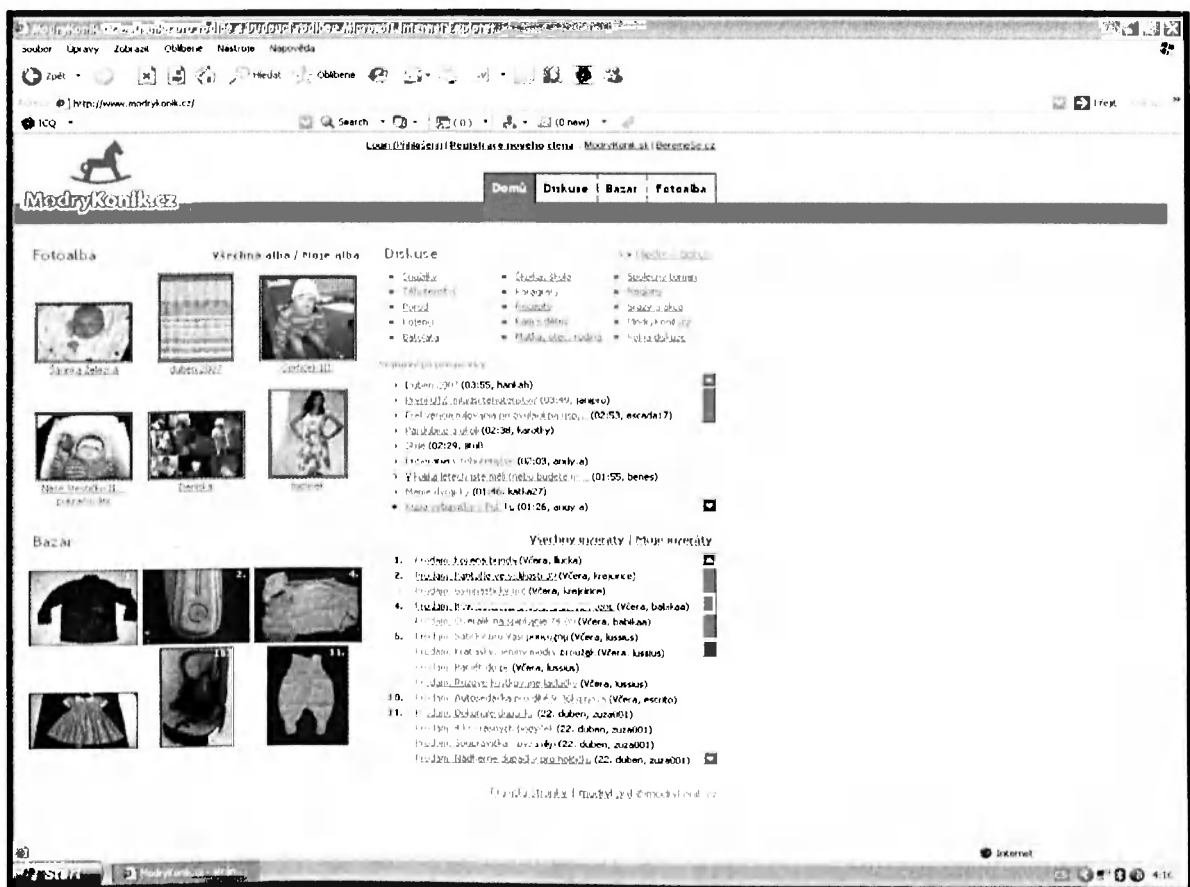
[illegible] - Microsoft Internet Explorer

Soubor Úpravy Zobrazit Oblíbené Nástroje Nápověda

Zpět Hledat Oblíbené

Adresa http://www.modrykonik.cz/

Přejít

ICQ Search (0) (0 new)

Login (Přihlášení) | Registrace nového člena | ModryKonik.sk | Beremese.cz

ModryKonik.cz

Domů | Diskuse | Bazar | Fotoalba

Fotoalba

Všechna alba / Moje alba

Šárinka Železná

duben 2007

Ctvrtek III

Naše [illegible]

Danielka

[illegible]

Diskuse

Hledat v diskusi

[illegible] | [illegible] | Společný tématy
Těhotenství | Fotografie | Nákupy
Porod | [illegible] | Bazar a ukoly
Kojenci | Kam s dětmi | ModryKonik.cz
Batolata | Matka, otec, rodina | Volná diskuse

Nejnovější příspěvky

Duben 2007 (03:55, hankah)
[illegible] (03:49, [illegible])
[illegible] (02:53, escada17)
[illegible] (02:38, karotky)
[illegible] (02:29, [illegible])
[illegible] (02:03, andy.a)
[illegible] (01:55, benes)
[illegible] (01:46, katka27)
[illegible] (01:26, andy.a)

Bazar

Všechny inzeráty | Moje inzeráty

1. Prodám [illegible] (Včera, lucka)
2. Prodám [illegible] (Včera, krejance)
Prodám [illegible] (Včera, krejance)
4. Prodám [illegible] (Včera, babikaa)
Prodám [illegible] (Včera, babikaa)
6. Prodám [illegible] (Včera, lussius)
Prodám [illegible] (Včera, lussius)
Prodám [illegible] (Včera, lussius)
Prodám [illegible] (Včera, lussius)
10. Prodám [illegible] (Včera, escrito)
11. Prodám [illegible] (22. duben, zuza001)
Prodám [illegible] (22. duben, zuza001)
Prodám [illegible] (22. duben, zuza001)
Prodám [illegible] (22. duben, zuza001)

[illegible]

Internet

Start